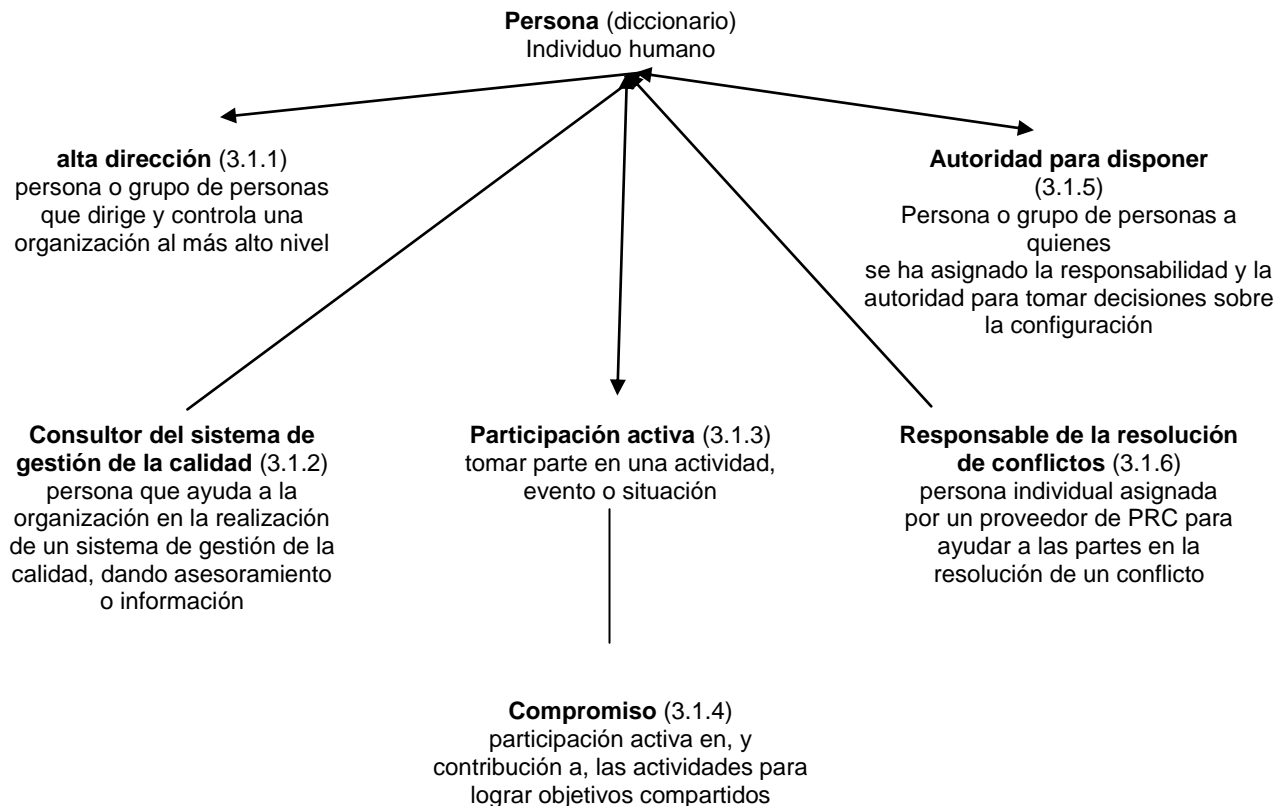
Persona (diccionario)
Individuo humano

alta dirección (3.1.1)
persona o grupo de personas que dirige y controla una organización al más alto nivel

Autoridad para disponer (3.1.5)
Persona o grupo de personas a quienes
se ha asignado la responsabilidad y la autoridad para tomar decisiones sobre la configuración

Consultor del sistema de gestión de la calidad (3.1.2)
persona que ayuda a la organización en la realización de un sistema de gestión de la calidad, dando asesoramiento o información

Participación activa (3.1.3)
tomar parte en una actividad, evento o situación

Responsable de la resolución de conflictos (3.1.6)
persona individual asignada por un proveedor de PRC para ayudar a las partes en la resolución de un conflicto

Compromiso (3.1.4)
participación activa en, y contribución a, las actividades para lograr objetivos compartidos